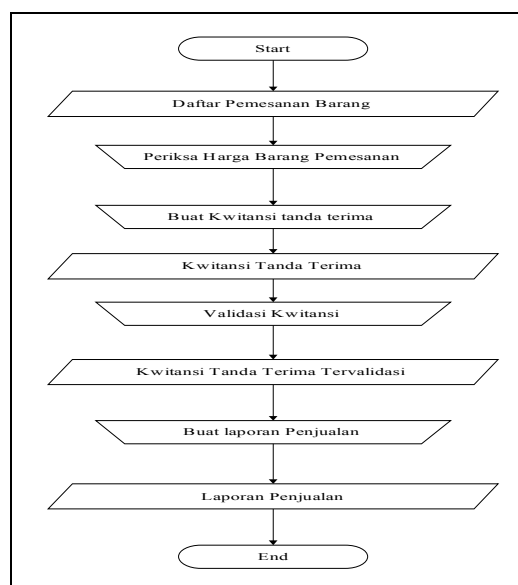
Start

Daftar Pemesanan Barang

Periksa Harga Barang Pemesanan

Buat Kwitansi tanda terima

Kwitansi Tanda Terima

Validasi Kwitansi

Kwitansi Tanda Terima Tervalidasi

Buat laporan Penjualan

Laporan Penjualan

End